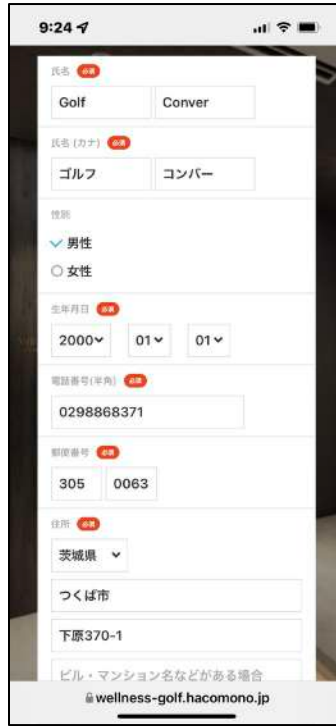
9:24

氏名 必須

Golf

Conver

氏名 (カナ) 必須

ゴルフ

コンバー

性別

男性

女性

生年月日 必須

2000

01

01

電話番号(半角) 必須

0298868371

郵便番号 必須

305

0063

住所 必須

茨城県

つくば市

下原370-1

ビル・マンション名などがある場合

wellness-golf.hacomono.jp